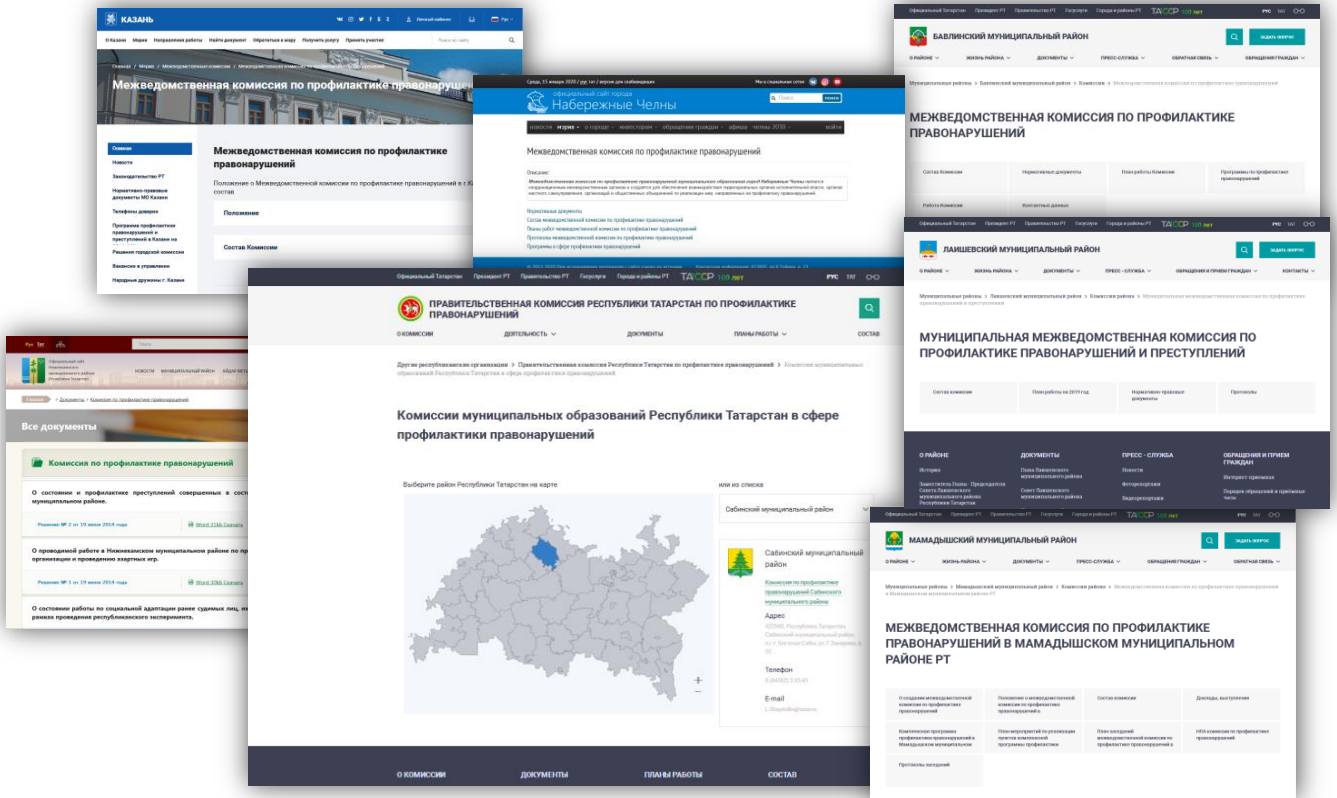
КАЗАНЬ

Личный кабинет

О Казани   Мэрия   Направления работы   Найти документ   Обратиться в мэрию   Получить услугу   Принять участие

Межведомственная комиссия по профилактике правонарушений

Главная
Новости
Законодательство РТ
Нормативно-правовые документы МО Казань
Телефоны доверия
Программа профилактики правонарушений и преступлений в Казани на
Решения городской комиссии
Вакансии в управлении
Народные дружины г. Казани

Межведомственная комиссия по профилактике правонарушений

Положение о Межведомственной комиссии по профилактике правонарушений в г. Казани состав

Положение

Состав Комиссии

Официальный сайт города Набережные Челны

Межведомственная комиссия по профилактике правонарушений

Нормативные документы
Состав межведомственной комиссии по профилактике правонарушений
Планы работ межведомственной комиссии по профилактике правонарушений
Протоколы межведомственной комиссии по профилактике правонарушений
Программы в сфере профилактики правонарушений

Официальный Татарстан   Президент РТ   Правительство РТ   Госуслуги   Города и районы РТ   ТАССР 100 лет   РУС   TAT

БАВЛИНСКИЙ МУНИЦИПАЛЬНЫЙ РАЙОН

ЗАДАТЬ ВОПРОС

О РАЙОНЕ   ЖИЗНЬ РАЙОНА   ДОКУМЕНТЫ   ПРЕСС-СЛУЖБА   ОБРАТНАЯ СВЯЗЬ   ОБРАЩЕНИЯ ГРАЖДАН

МЕЖВЕДОМСТВЕННАЯ КОМИССИЯ ПО ПРОФИЛАКТИКЕ ПРАВОНАРУШЕНИЙ

Состав Комиссии   Нормативные документы   План работы Комиссии   Программы по профилактике правонарушений
Работа Комиссии   Контактные данные

Официальный Татарстан   Президент РТ   Правительство РТ   Госуслуги   Города и районы РТ   ТАССР 100 лет   РУС   TAT

ЛАИШЕВСКИЙ МУНИЦИПАЛЬНЫЙ РАЙОН

ЗАДАТЬ ВОПРОС

О РАЙОНЕ   ЖИЗНЬ РАЙОНА   ДОКУМЕНТЫ   ПРЕСС - СЛУЖБА   ОБРАЩЕНИЯ И ПРИЕМ ГРАЖДАН   КОНТАКТЫ

Муниципальные районы > Лаишевский муниципальный район > Комиссии

МУНИЦИПАЛЬНАЯ МЕЖВЕДОМСТВЕННАЯ КОМИССИЯ ПО ПРОФИЛАКТИКЕ ПРАВОНАРУШЕНИЙ И ПРЕСТУПЛЕНИЙ

Состав комиссии   План работы на 2019 год   Нормативно-правовые документы   Протоколы

О РАЙОНЕ   ДОКУМЕНТЫ   ПРЕСС - СЛУЖБА   ОБРАЩЕНИЯ И ПРИЕМ ГРАЖДАН
История   Новости   Интернет-приемная

Официальный Татарстан   Президент РТ   Правительство РТ   Госуслуги   Города и районы РТ   ТАССР 100 лет   РУС   TAT

ПРАВИТЕЛЬСТВЕННАЯ КОМИССИЯ РЕСПУБЛИКИ ТАТАРСТАН ПО ПРОФИЛАКТИКЕ ПРАВОНАРУШЕНИЙ

О КОМИССИИ   ДЕЯТЕЛЬНОСТЬ   ДОКУМЕНТЫ   ПЛАНЫ РАБОТЫ   СОСТАВ

Другие республиканские организации > Правительственная комиссия Республики Татарстан по профилактике правонарушений > Комиссии муниципальных образований Республики Татарстан в сфере профилактики правонарушений

Комиссии муниципальных образований Республики Татарстан в сфере профилактики правонарушений

Выберите район Республики Татарстан на карте   или из списка

Сабинский муниципальный район

Сабинский муниципальный район
Комиссия по профилактике правонарушений Сабинского муниципального района

Адрес
Телефон
E-mail

О КОМИССИИ   ДОКУМЕНТЫ   ПЛАНЫ РАБОТЫ   СОСТАВ

Все документы

Комиссия по профилактике правонарушений

О состоянии и профилактике преступлений совершенных в со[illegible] муниципальном районе.
Решение № 2 от 19 июня 2014 года   Word 15kb Скачать

О проводимой работе в Нижнекамском муниципальном районе по пр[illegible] организации и проведению азартных игр.
Решение № 1 от 19 июня 2014 года   Word 30kb Скачать

О состоянии работы по социальной адаптации ранее судимых лиц, н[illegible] рамках проведения республиканского эксперимента.

Официальный Татарстан   Президент РТ   Правительство РТ   Госуслуги   Города и районы РТ   ТАССР 100 лет   РУС   TAT

МАМАДЫШСКИЙ МУНИЦИПАЛЬНЫЙ РАЙОН

ЗАДАТЬ ВОПРОС

О РАЙОНЕ   ЖИЗНЬ РАЙОНА   ДОКУМЕНТЫ   ПРЕСС-СЛУЖБА   ОБРАЩЕНИЯ ГРАЖДАН   ОБРАТНАЯ СВЯЗЬ

Муниципальные районы > Мамадышский муниципальный район > Комиссии

МЕЖВЕДОМСТВЕННАЯ КОМИССИЯ ПО ПРОФИЛАКТИКЕ ПРАВОНАРУШЕНИЙ В МАМАДЫШСКОМ МУНИЦИПАЛЬНОМ РАЙОНЕ РТ

О создании межведомственной комиссии по профилактике правонарушений   Положение о межведомственной комиссии по профилактике правонарушений   Состав комиссии   Доклады, выступления
Комплексная программа профилактики правонарушений в Мамадышском муниципальном   План мероприятий по реализации третьего комплексной программы профилактики   План заседаний межведомственной комиссии по профилактике правонарушений   НПА комиссии по профилактике правонарушений
Протоколы заседаний